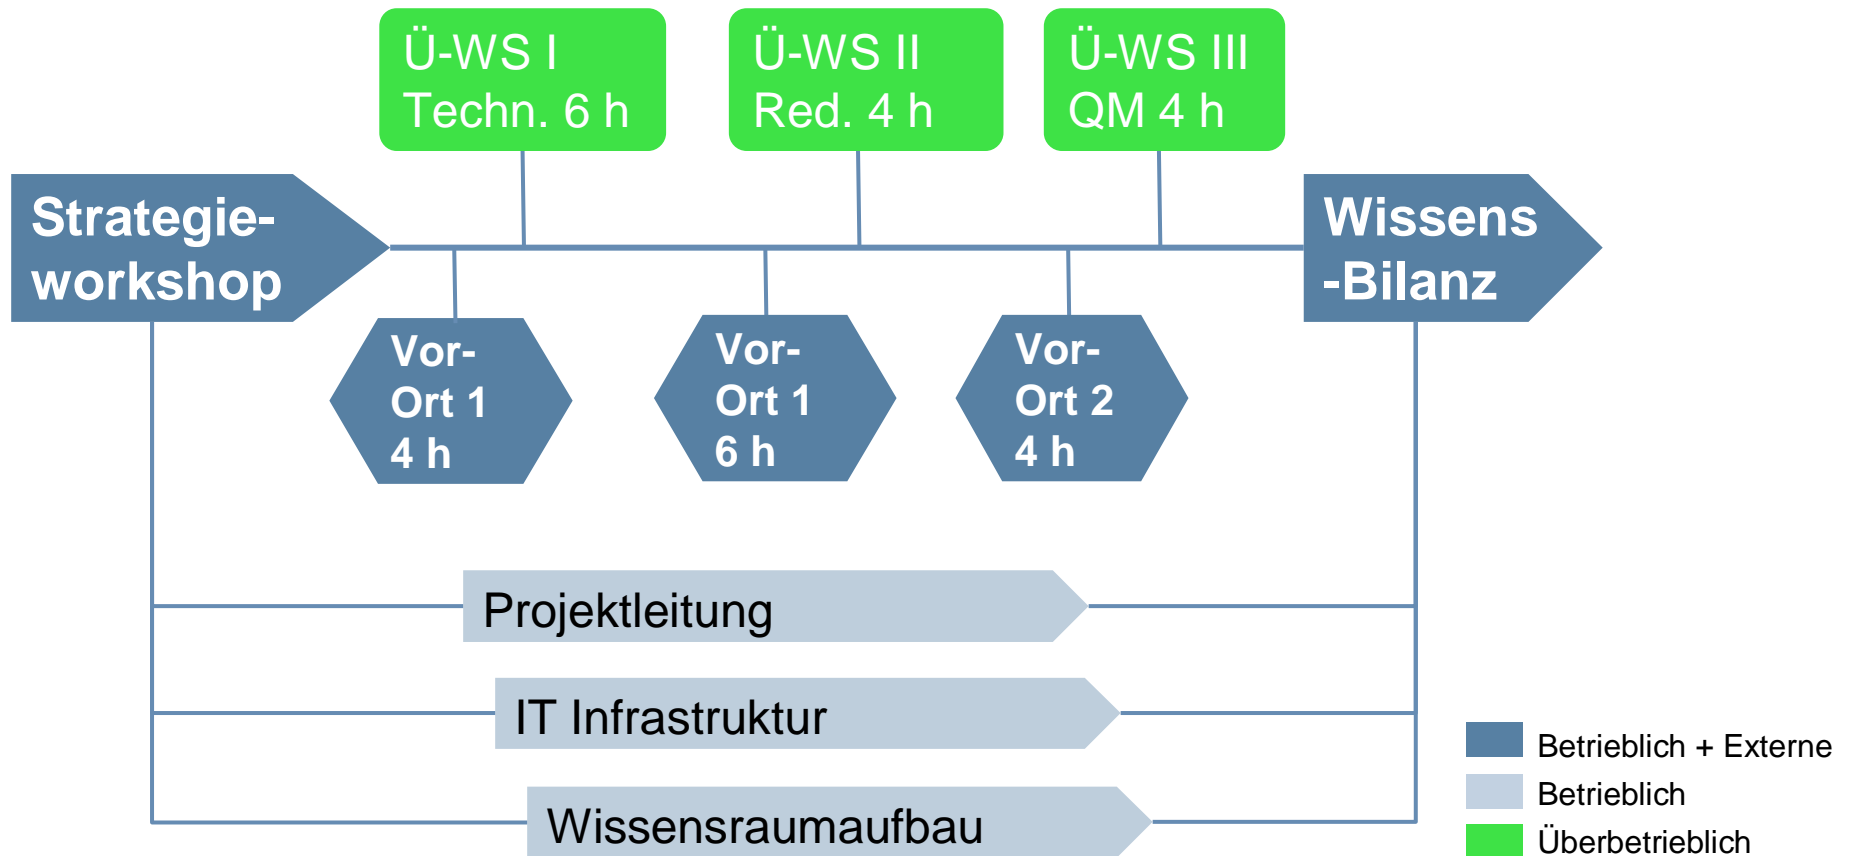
Ü-WS I
Techn. 6 h

Ü-WS II
Red. 4 h

Ü-WS III
QM 4 h

Strategieworkshop

Wissens
-Bilanz

Vor-
Ort 1
4 h

Vor-
Ort 1
6 h

Vor-
Ort 2
4 h

Projektleitung

IT Infrastruktur

Wissensraumaufbau

Betrieblich + Externe
Betrieblich
Überbetrieblich